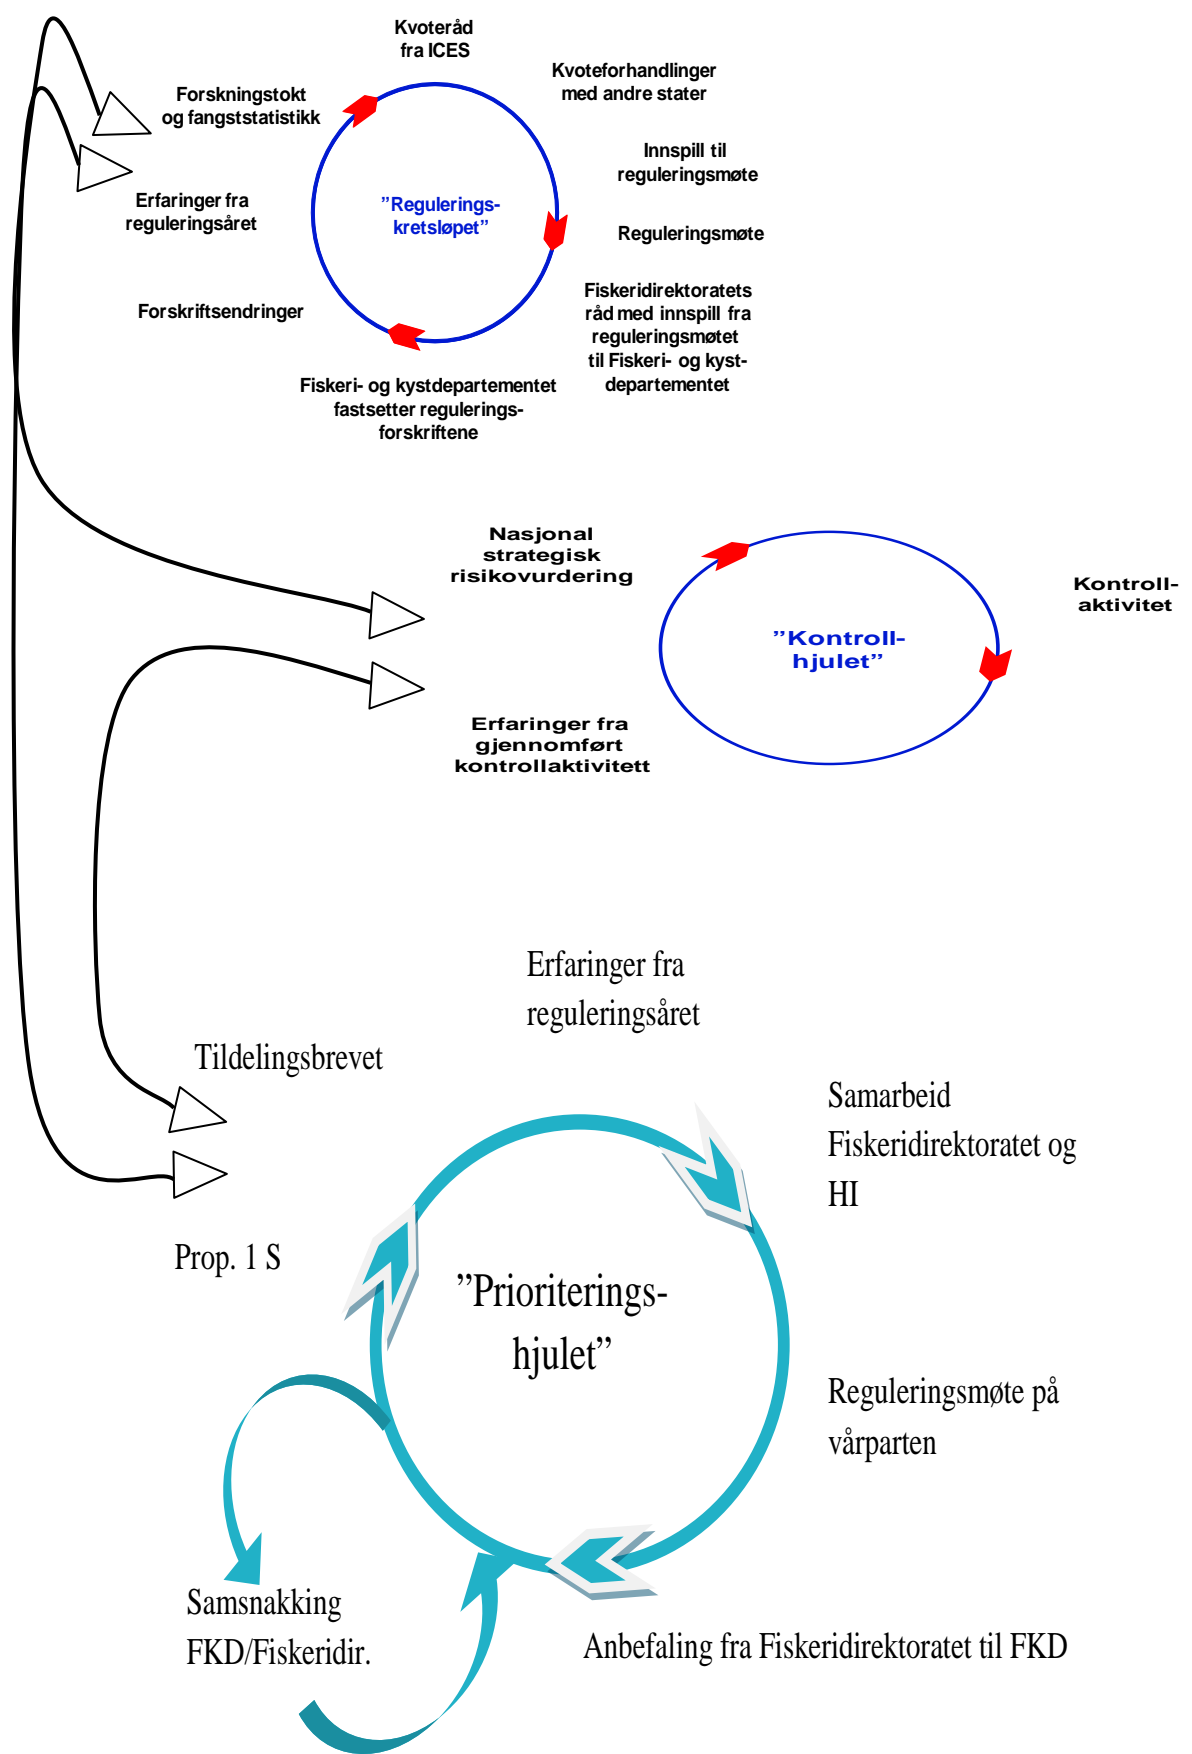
Kvoteråd fra ICES

Kvoteforhandlinger med andre stater

Forskningstokt og fangststatistikk

Innspill til reguleringsmøte

Erfaringer fra reguleringsåret

"Regulerings-kretsløpet"

Reguleringsmøte

Forskriftsendringer

Fiskeridirektoratets råd med innspill fra reguleringsmøtet til Fiskeri- og kyst-departementet

Fiskeri- og kystdepartementet fastsetter regulerings-forskriftene

Nasjonal strategisk risikovurdering

Kontroll-aktivitet

"Kontroll-hjulet"

Erfaringer fra gjennomført kontrollaktivitett

Erfaringer fra reguleringsåret

Tildelingsbrevet

Samarbeid Fiskeridirektoratet og HI

Prop. 1 S

"Prioriterings-hjulet"

Reguleringsmøte på vårparten

Samsnakking FKD/Fiskeridir.

Anbefaling fra Fiskeridirektoratet til FKD